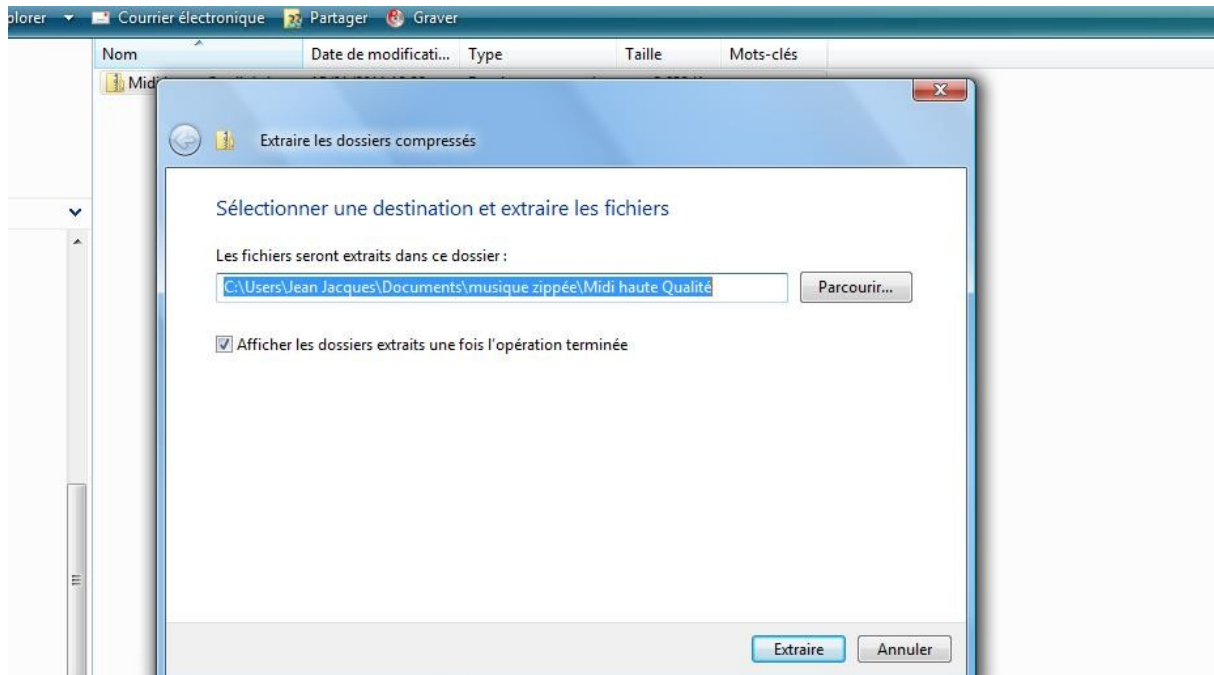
plorer ▾ Courrier électronique Partager Graver

| Nom | Date de modificati... | Type | Taille | Mots-clés |
|---|---|---|---|---|
| Midi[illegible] | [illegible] | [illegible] | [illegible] | |

Extraire les dossiers compressés

Sélectionner une destination et extraire les fichiers

Les fichiers seront extraits dans ce dossier :

C:\Users\Jean Jacques\Documents\musique zippée\Midi haute Qualité

Parcourir...

Afficher les dossiers extraits une fois l'opération terminée

Extraire

Annuler